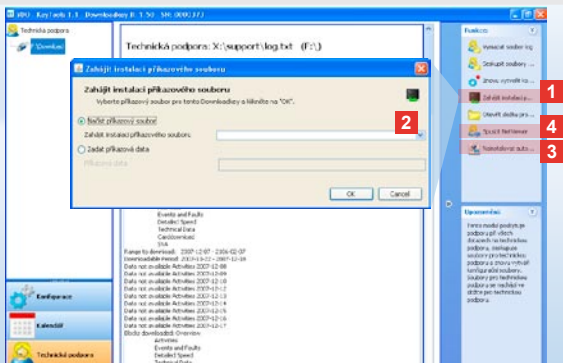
VDO KeyTools 1.1 Downloadkey II 1.50 SN: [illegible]

Technická podpora
Downloadkey

Technická podpora: X:\support\log.txt (F:\)

Zahájit instalaci příkazového souboru

Zahájit instalaci příkazového souboru
Vyberte příkazový soubor pro tento Downloadkey a klikněte na "OK".

Načíst příkazový soubor
Zahájit instalaci příkazového souboru:
Zadat příkazová data
Příkazová data

OK
Cancel

Events and Faults
Detailed Speed
Technical Data
Card download
SSA
Range to download: 2007-12-07 - 2008-02-07
Downloadable Period: 2007-10-22 - 2007-12-18
Data not available Activities 2007-12-08
Data not available Activities 2007-12-09
Data not available Activities 2007-12-10
Data not available Activities 2007-12-11
Data not available Activities 2007-12-12
Data not available Activities 2007-12-13
Data not available Activities 2007-12-14
Data not available Activities 2007-12-15
Data not available Activities 2007-12-16
Data not available Activities 2007-12-17
Blocks downloaded: Overview
Activities
Events and Faults
Detailed Speed
Technical Data

Konfigurace
Kalendář
Technická podpora

Funkce
Vytvořit soubor log
Zaslat soubory ...
Znovu vytvořit ko...
Zahájit instalaci p...
Otevřít složku pro...
Spustit Remover
Resetovat auto...

1
2
3
4

Upozornění
Tento modul poskytuje podporu při všech dotazech na technickou podporu, zachycuje soubory pro technickou podporu a znovu vytváří konfigurační soubory. Soubory pro technickou podporu se na žádost ve složce pro technickou podporu.